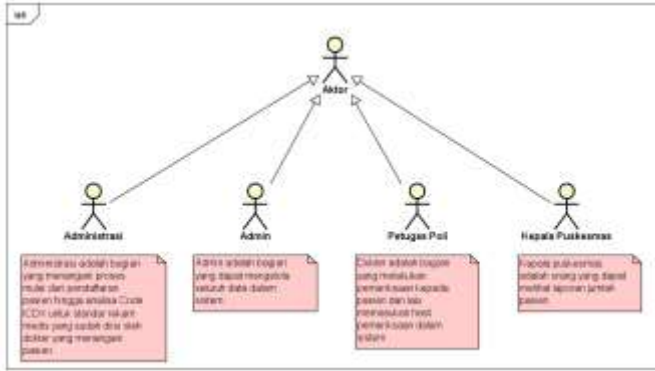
ud

Aktor

Administrasi

Admin

Petugas Poli

Kepala Puskesmas

Administrasi adalah bagian yang menangani proses mulai dari pendaftaran pasien hingga analisa Code ICD X untuk standar rekam medis yang sudah diisi oleh dokter yang menangani pasien

Admin adalah bagian yang dapat mengelola seluruh data dalam sistem

Dokter adalah bagian yang melakukan pemeriksaan kepada pasien dan lalu memasukan hasil pemeriksaan dalam sistem

Kepala puskesmas adalah orang yang dapat melihat laporan jumlah pasien